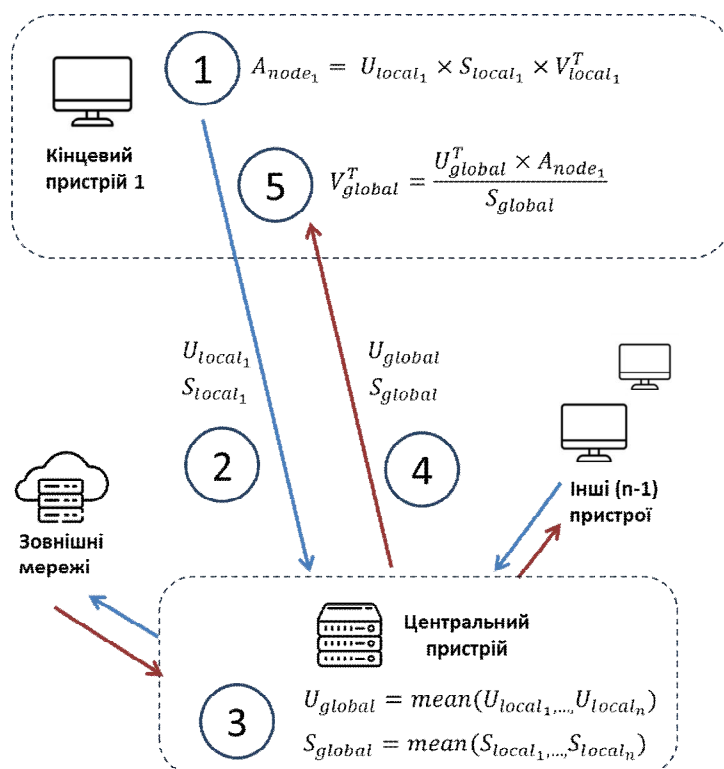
1 $A_{node_1} = U_{local_1} \times S_{local_1} \times V^T_{local_1}$

Кінцевий пристрій 1

5 $V^T_{global} = \frac{U^T_{global} \times A_{node_1}}{S_{global}}$

$U_{local_1}$
$S_{local_1}$

$U_{global}$
$S_{global}$

2

4

Інші (n-1) пристрої

Зовнішні мережі

Центральний пристрій

3

$U_{global} = mean(U_{local_1,...,}U_{local_n})$

$S_{global} = mean(S_{local_1,...,}S_{local_n})$